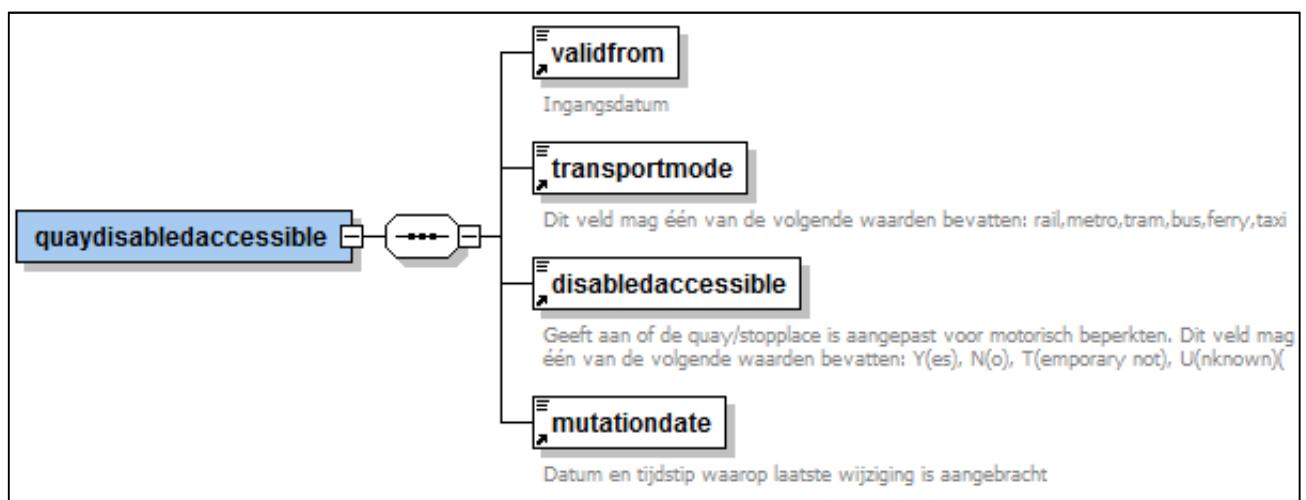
quaydisabledaccessible

validfrom

Ingangsdatum

transportmode

Dit veld mag één van de volgende waarden bevatten: rail,metro,tram,bus,ferry,taxi

disabledaccessible

Geeft aan of de quay/stopplace is aangepast voor motorisch beperkten. Dit veld mag één van de volgende waarden bevatten: Y(es), N(o), T(emporary not), U(nknown)(

mutationdate

Datum en tijdstip waarop laatste wijziging is aangebracht